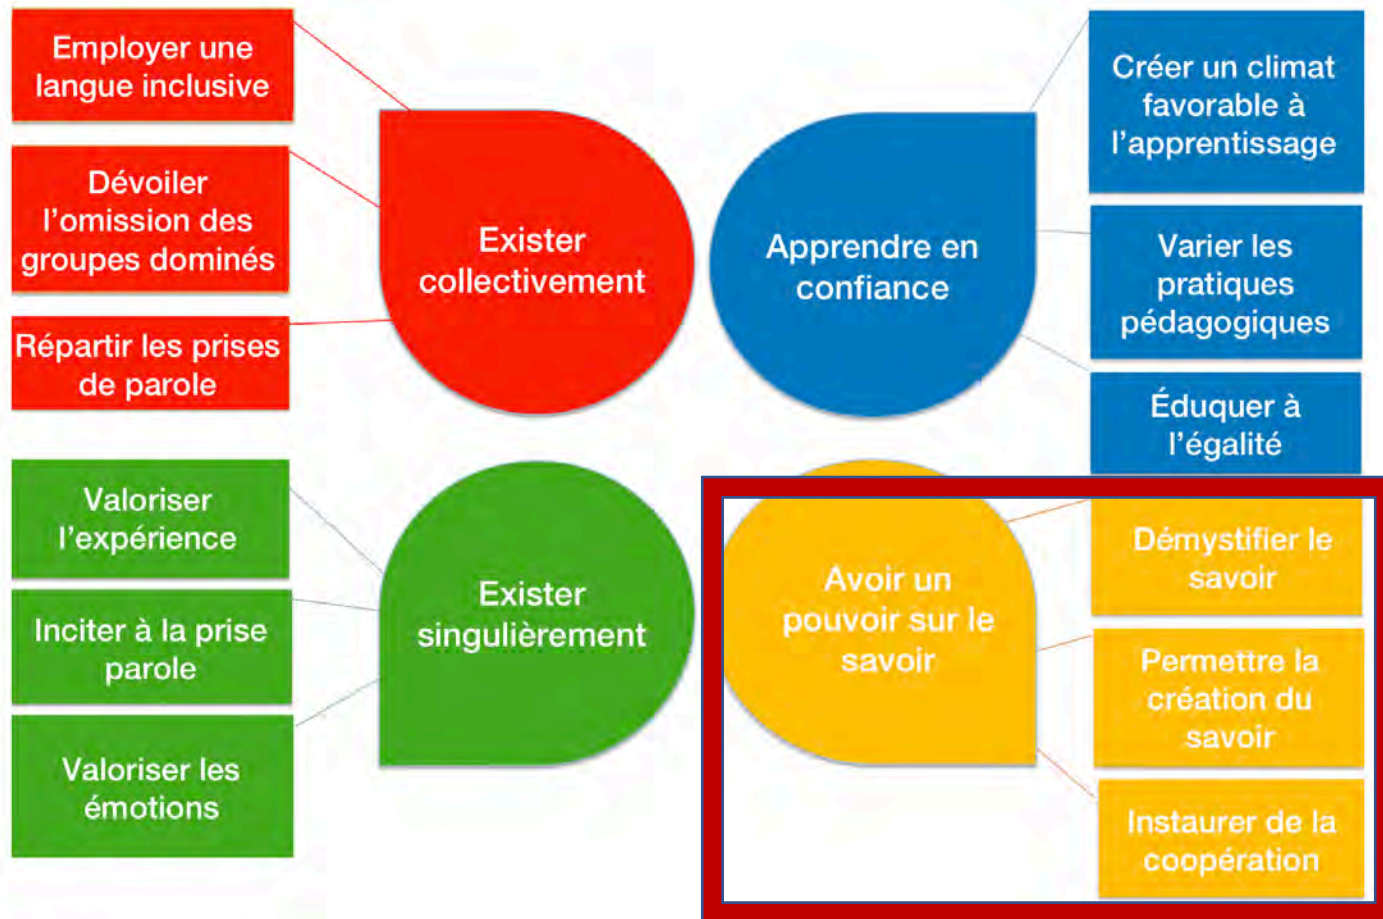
Employer une langue inclusive

Dévoiler l'omission des groupes dominés

Répartir les prises de parole

Exister collectivement

Apprendre en confiance

Créer un climat favorable à l'apprentissage

Varier les pratiques pédagogiques

Éduquer à l'égalité

Valoriser l'expérience

Inciter à la prise parole

Valoriser les émotions

Exister singulièrement

Avoir un pouvoir sur le savoir

Démystifier le savoir

Permettre la création du savoir

Instaurer de la coopération